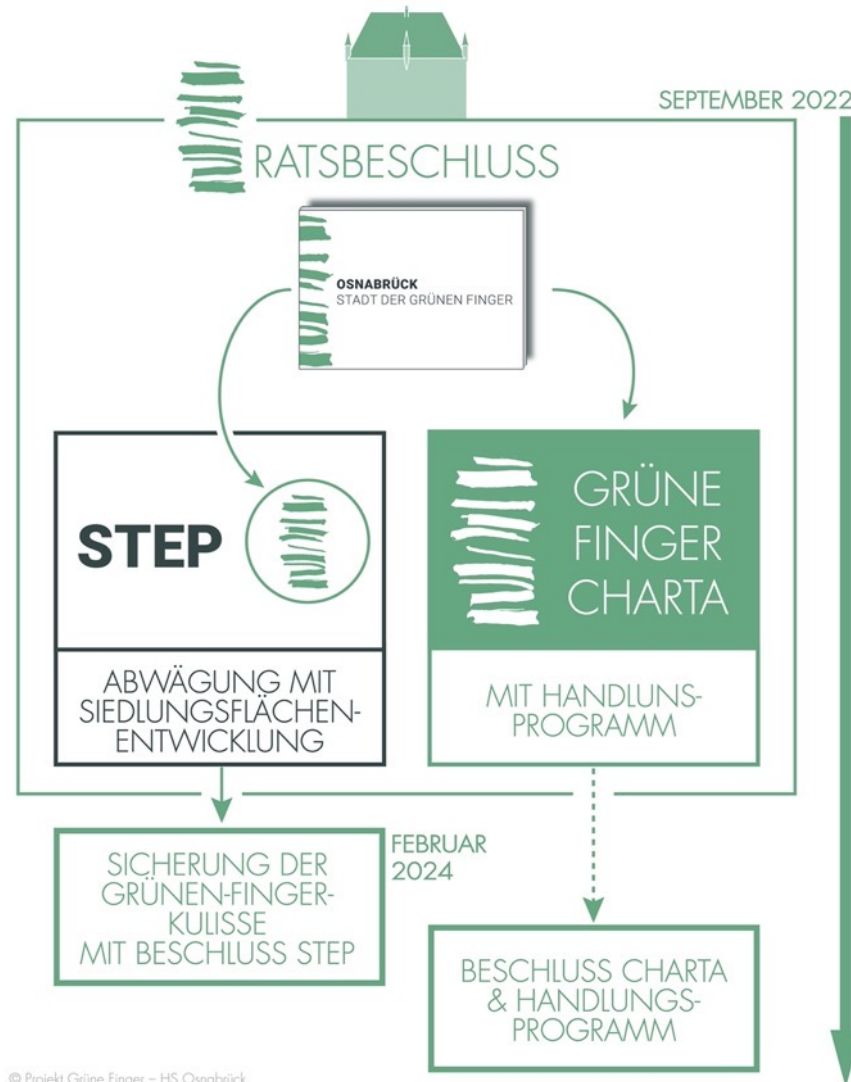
SEPTEMBER 2022

RATSBESCHLUSS

OSNABRÜCK
STADT DER GRÜNEN FINGER

STEP

ABWÄGUNG MIT SIEDLUNGSFLÄCHENENTWICKLUNG

GRÜNE FINGER CHARTA

MIT HANDLUNS-PROGRAMM

FEBRUAR 2024

SICHERUNG DER GRÜNEN-FINGER-KULISSE MIT BESCHLUSS STEP

BESCHLUSS CHARTA & HANDLUNGS-PROGRAMM

© Projekt Grüne Finger – HS Osnabrück